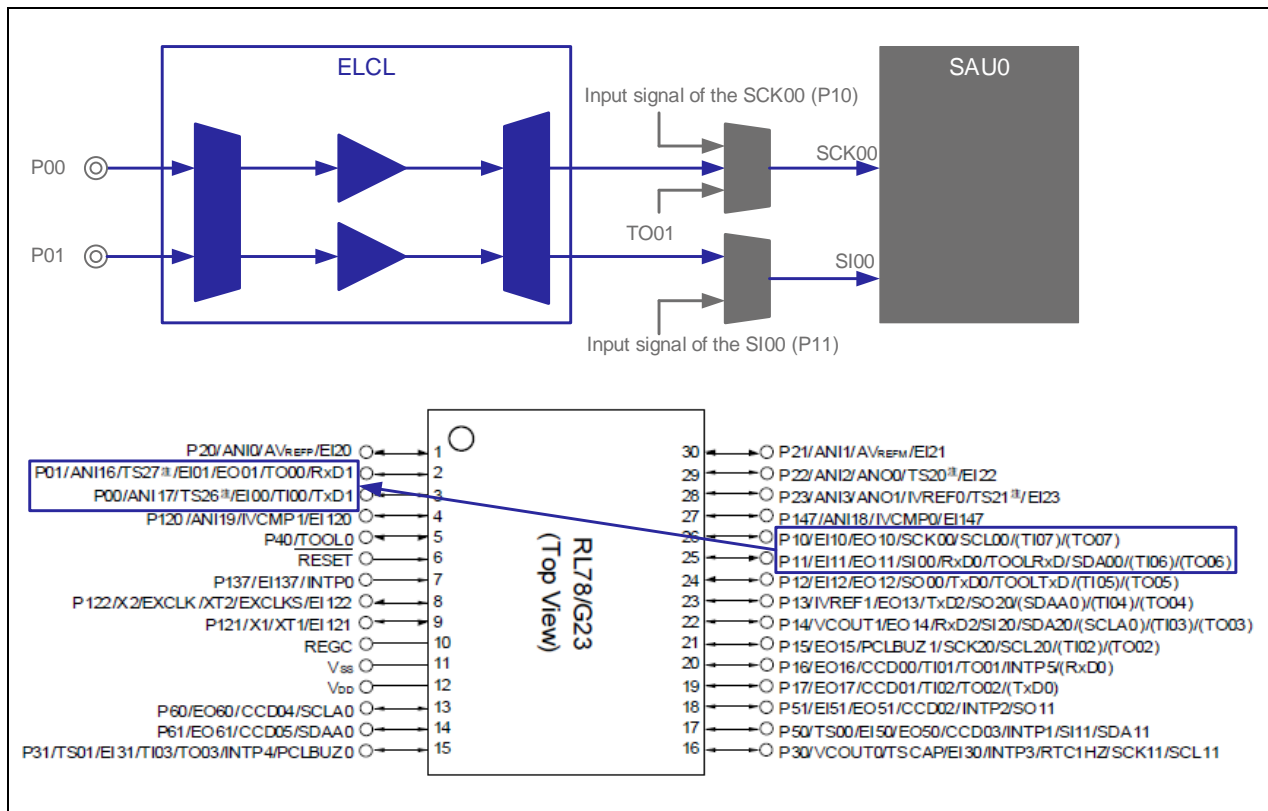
ELCL

SAU0

Input signal of the SCK00 (P10)

P00

SCK00

TO01

P01

SI00

Input signal of the SI00 (P11)

RL78/G23
(Top View)

P20/ANI0/AVREFP/EI20 1
P01/ANI16/TS27注/EI01/EO01/TO00/RxD1 2
P00/ANI17/TS26注/EI00/TI00/TxD1 3
P120/ANI19/IVCMP1/EI120 4
P40/TOOL0 5
RESET 6
P137/EI137/INTP0 7
P122/X2/EXCLK/XT2/EXCLKS/EI122 8
P121/X1/XT1/EI121 9
REGC 10
VSS 11
VDD 12
P60/EO60/CCD04/SCLA0 13
P61/EO61/CCD05/SDAA0 14
P31/TS01/EI31/TI03/TO03/INTP4/PCLBUZ0 15

30 P21/ANI1/AVREFM/EI21
29 P22/ANI2/ANO0/TS20注/EI22
28 P23/ANI3/ANO1/IVREF0/TS21注/EI23
27 P147/ANI18/IVCMP0/EI147
26 P10/EI10/EO10/SCK00/SCL00/(TI07)/(TO07)
25 P11/EI11/EO11/SI00/RxD0/TOOLRxD/SDA00/(TI06)/(TO06)
24 P12/EI12/EO12/SO00/TxD0/TOOLTxD/(TI05)/(TO05)
23 P13/IVREF1/EO13/TxD2/SO20/(SDAA0)/(TI04)/(TO04)
22 P14/VCOUT1/EO14/RxD2/SI20/SDA20/(SCLA0)/(TI03)/(TO03)
21 P15/EO15/PCLBUZ1/SCK20/SCL20/(TI02)/(TO02)
20 P16/EO16/CCD00/TI01/TO01/INTP5/(RxD0)
19 P17/EO17/CCD01/TI02/TO02/(TxD0)
18 P51/EI51/EO51/CCD02/INTP2/SO11
17 P50/TS00/EI50/EO50/CCD03/INTP1/SI11/SDA11
16 P30/VCOUT0/TSCAP/EI30/INTP3/RTC1HZ/SCK11/SCL11